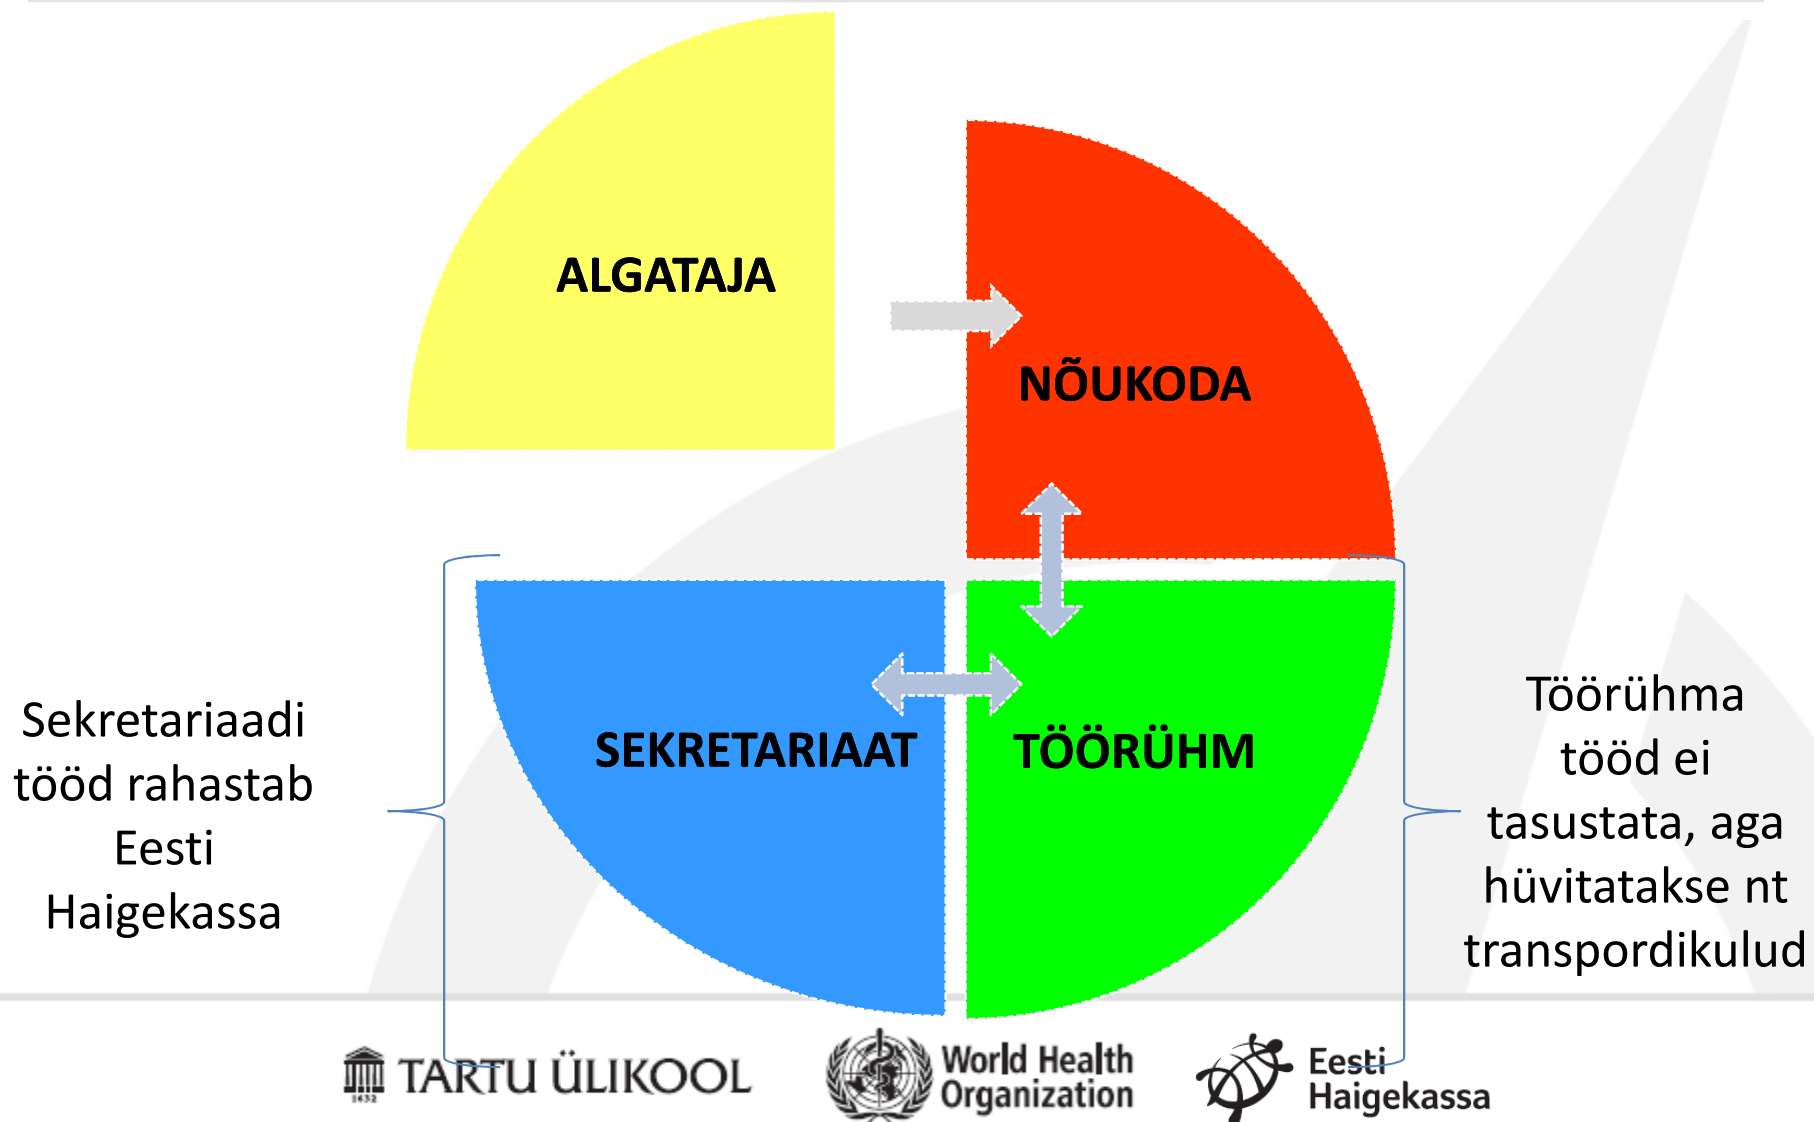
ALGATAJA

NÕUKODA

SEKRETARIAAT

TÖÖRÜHM

Sekretariaadi tööd rahastab Eesti Haigekassa

Töörühma tööd ei tasustata, aga hüvitatakse nt transpordikulud

TARTU ÜLIKOOL 1632

World Health Organization

Eesti Haigekassa